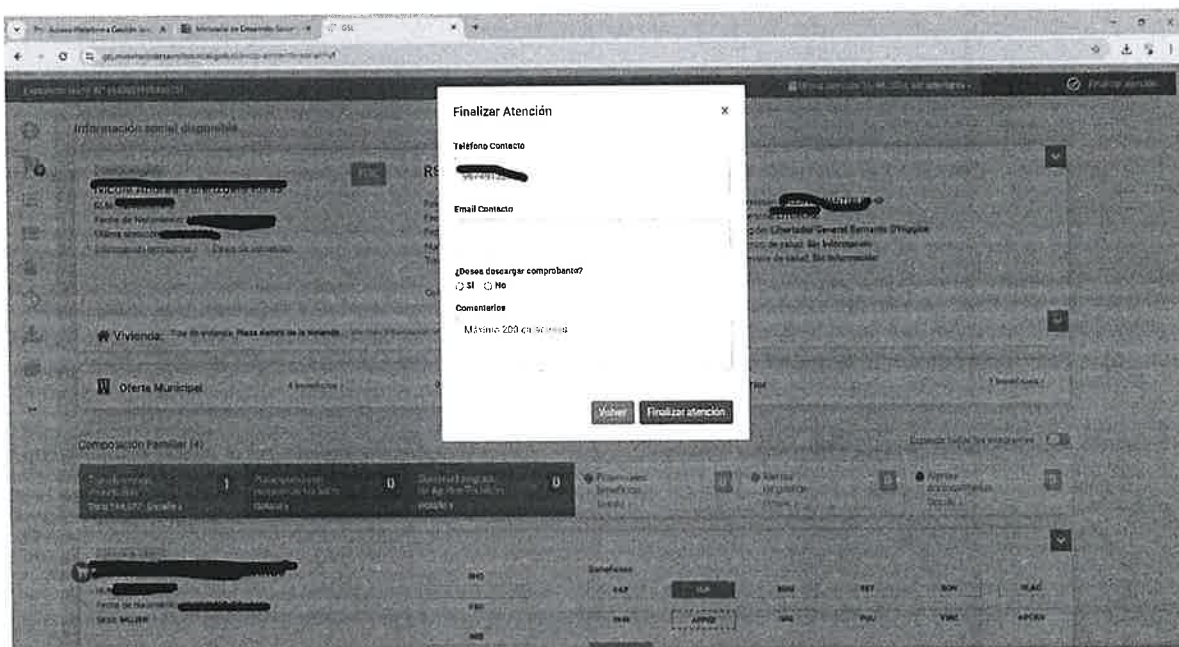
Finalizar Atención

×

Teléfono Contacto

Email Contacto

¿Desea descargar comprobante?
Si No

Comentarios

Máximo 200 caracteres

Volver Finalizar atención

GSL

Información social disponible

Vivienda

Oferta Municipal

Composición Familiar (4)

Finalizar atención

Beneficios

Fecha de Nacimiento

Sexo: MUJER

Comuna Libertador General Bernardo O'Higgins
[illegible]
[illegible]